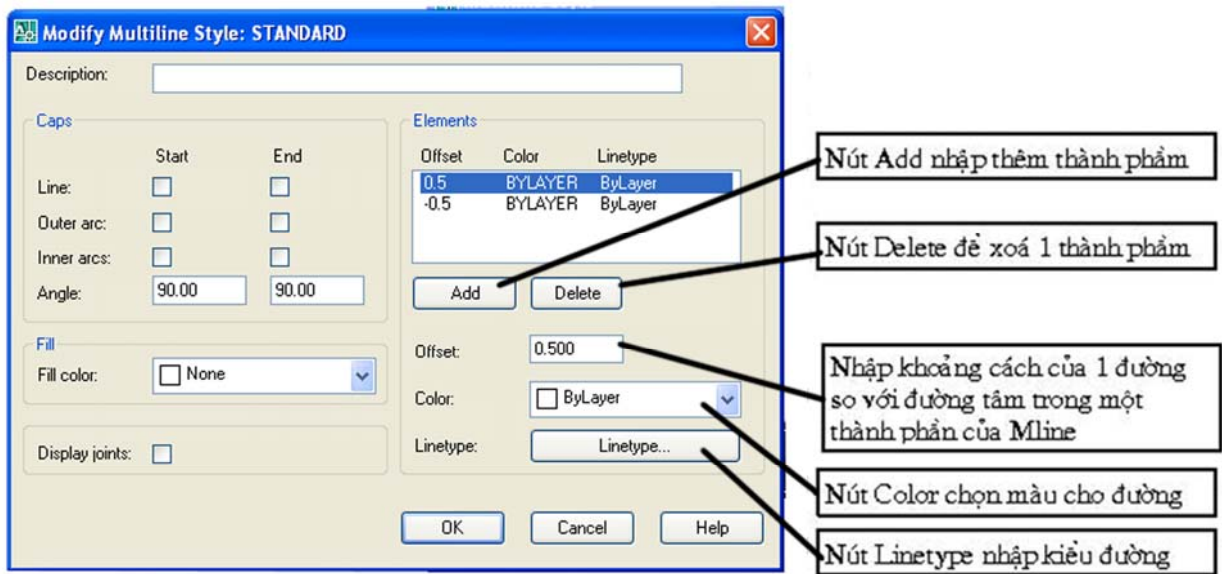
Modify Multiline Style: STANDARD

Description:

Caps

Start End

Line:

Outer arc:

Inner arcs:

Angle: 90.00 90.00

Fill

Fill color: None

Display joints:

Elements

| Offset | Color | Linetype |
|---|---|---|
| 0.5 | BYLAYER | ByLayer |
| -0.5 | BYLAYER | ByLayer |

Add Delete

Offset: 0.500

Color: ByLayer

Linetype: Linetype...

OK Cancel Help

Nút Add nhập thêm thành phẩm

Nút Delete để xoá 1 thành phẩm

Nhập khoảng cách của 1 đường so với đường tâm trong một thành phần của Mline

Nút Color chọn màu cho đường

Nút Linetype nhập kiểu đường